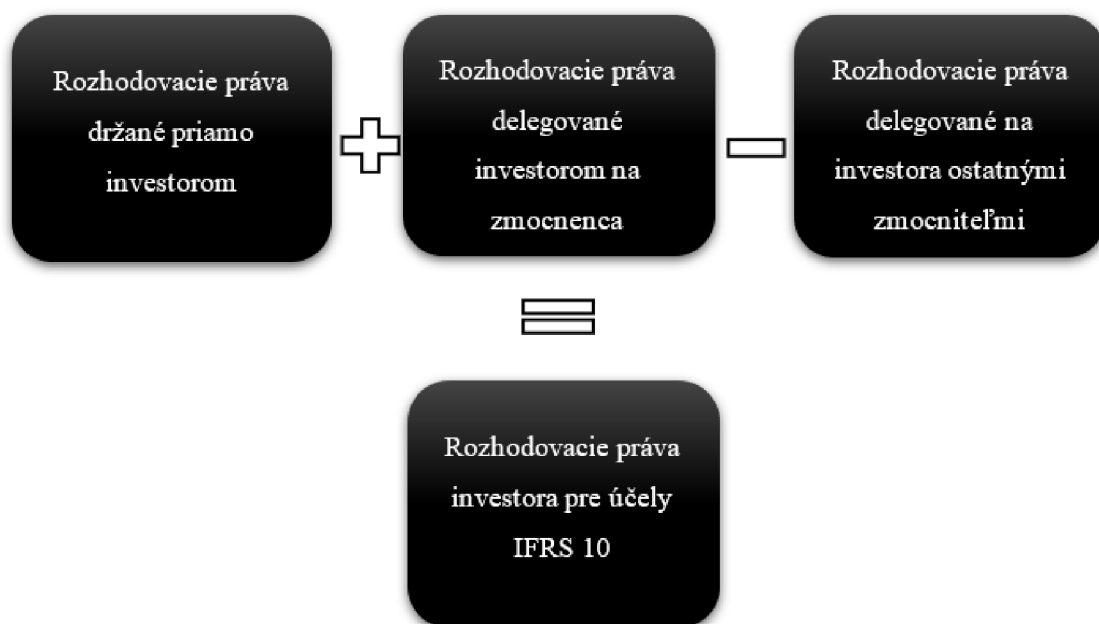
Rozhodovacie práva držané priamo investorom

Rozhodovacie práva delegované investorom na zmocnenca

Rozhodovacie práva delegované na investora ostatnými zmocniteľmi

Rozhodovacie práva investora pre účely IFRS 10